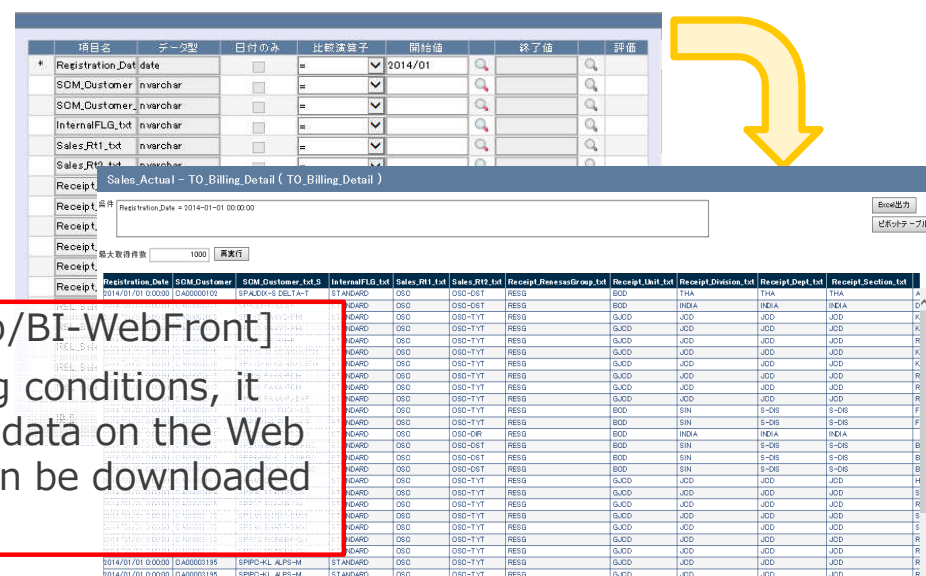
| | 項目名 | データ型 | 日付のみ | 比較演算子 | 開始値 | | 終了値 | | 評価 |
|---|---|---|---|---|---|---|---|---|---|
| * | Registration_Dat | date | | = | 2014/01 | | | | |
| | SOM_Customer | nvarchar | | = | | | | | |
| | SOM_Customer_ | nvarchar | | = | | | | | |
| | InternalFLG_txt | nvarchar | | = | | | | | |
| | Sales_Rt1_txt | nvarchar | | = | | | | | |
| | Sales_Rt2_txt | nvarchar | | | | | | | |
| | Receipt_ | | | | | | | | |
| | Receipt_ | | | | | | | | |
| | Receipt_ | | | | | | | | |
| | Receipt_ | | | | | | | | |
| | Receipt_ | | | | | | | | |

Sales_Actual - TO_Billing_Detail ( TO_Billing_Detail )

条件 Registration_Date = 2014-01-01 00:00:00

Excel出力

ピボットテーブル

最大取得件数 1000 再実行

| Registration_Date | SOM_Customer | SOM_Customer_txt_S | InternalFLG_txt | Sales_Rt1_txt | Sales_Rt2_txt | Receipt_RenesasGroup_txt | Receipt_Unit_txt | Receipt_Division_txt | Receipt_Dept_txt | Receipt_Section_txt |
|---|---|---|---|---|---|---|---|---|---|---|
| 2014/01/01 0:00:00 | CA00000102 | SPAUDIX-S DELTA-T | STANDARD | OSC | OSD-DST | RESG | BOD | THA | THA | THA |
| | | | NDARD | OSC | OSD-DST | RESG | BOD | INDIA | INDIA | INDIA |
| | | | NDARD | OSC | OSD-TYT | RESG | GJCD | JCD | JCD | JCD |
| | | | NDARD | OSC | OSD-TYT | RESG | GJCD | JCD | JCD | JCD |
| | | | NDARD | OSC | OSD-TYT | RESG | GJCD | JCD | JCD | JCD |
| | | | NDARD | OSC | OSD-TYT | RESG | GJCD | JCD | JCD | JCD |
| | | | NDARD | OSC | OSD-TYT | RESG | GJCD | JCD | JCD | JCD |
| | | | NDARD | OSC | OSD-TYT | RESG | GJCD | JCD | JCD | JCD |
| | | | NDARD | OSC | OSD-TYT | RESG | GJCD | JCD | JCD | JCD |
| | | | NDARD | OSC | OSD-TYT | RESG | BOD | SIN | S-DIS | S-DIS |
| | | | NDARD | OSC | OSD-TYT | RESG | BOD | SIN | S-DIS | S-DIS |
| | | | NDARD | OSC | OSD-DIR | RESG | BOD | INDIA | INDIA | INDIA |
| | | | NDARD | OSC | OSD-DST | RESG | BOD | SIN | S-DIS | S-DIS |
| | | | NDARD | OSC | OSD-DST | RESG | BOD | SIN | S-DIS | S-DIS |
| | | | NDARD | OSC | OSD-DST | RESG | BOD | SIN | S-DIS | S-DIS |
| | | | NDARD | OSC | OSD-TYT | RESG | GJCD | JCD | JCD | JCD |
| | | | NDARD | OSC | OSD-TYT | RESG | GJCD | JCD | JCD | JCD |
| | | | NDARD | OSC | OSD-TYT | RESG | GJCD | JCD | JCD | JCD |
| | | | NDARD | OSC | OSD-TYT | RESG | GJCD | JCD | JCD | JCD |
| | | | NDARD | OSC | OSD-TYT | RESG | GJCD | JCD | JCD | JCD |
| | | | NDARD | OSC | OSD-TYT | RESG | GJCD | JCD | JCD | JCD |
| 2014/01/01 0:00:00 | CA00003195 | SPIPO-KL ALPS-M | STANDARD | OSC | OSD-TYT | RESG | GJCD | JCD | JCD | JCD |
| 2014/01/01 0:00:00 | CA00003195 | SPIPO-KL ALPS-M | STANDARD | OSC | OSD-TYT | RESG | GJCD | JCD | JCD | JCD |

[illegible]/BI-WebFront]

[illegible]g conditions, it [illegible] data on the Web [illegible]n be downloaded